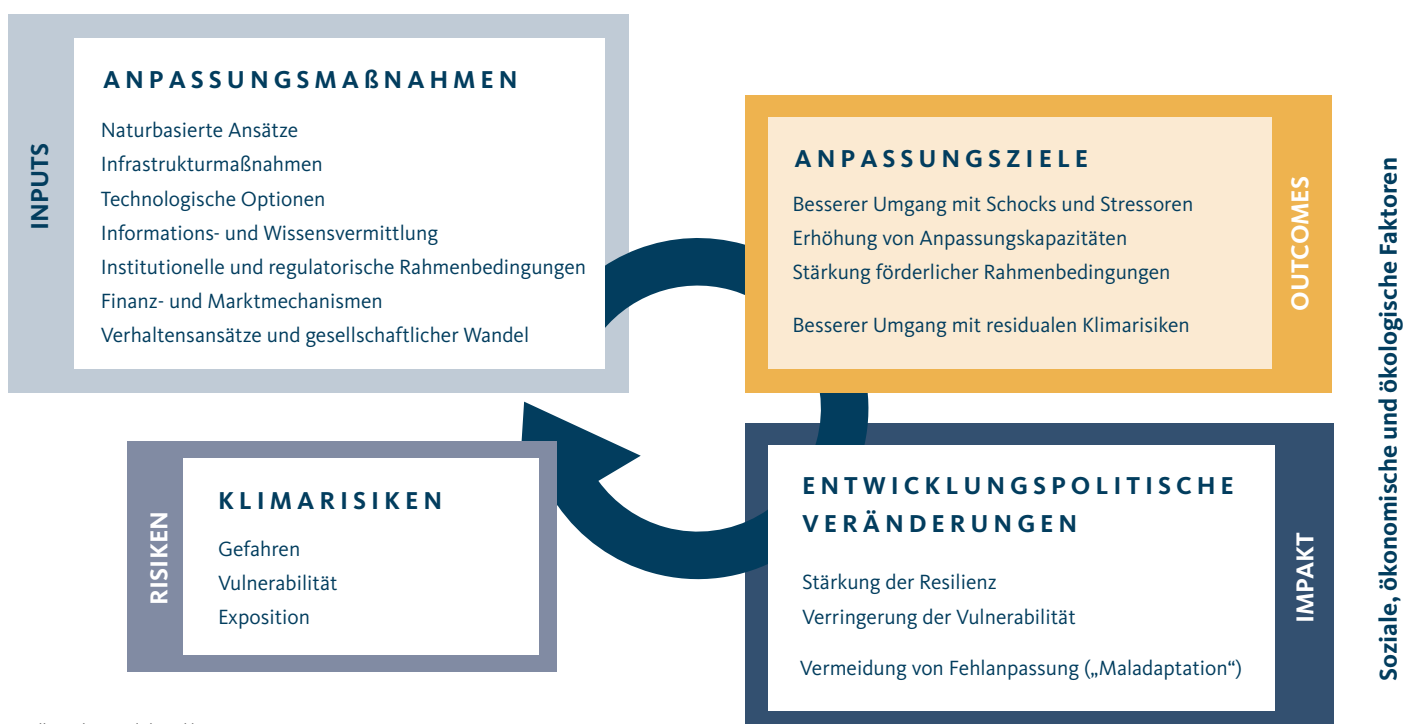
INPUTS

ANPASSUNGSMAẞNAHMEN

Naturbasierte Ansätze
Infrastrukturmaßnahmen
Technologische Optionen
Informations- und Wissensvermittlung
Institutionelle und regulatorische Rahmenbedingungen
Finanz- und Marktmechanismen
Verhaltensansätze und gesellschaftlicher Wandel

ANPASSUNGSZIELE

Besserer Umgang mit Schocks und Stressoren
Erhöhung von Anpassungskapazitäten
Stärkung förderlicher Rahmenbedingungen

Besserer Umgang mit residualen Klimarisiken

OUTCOMES

Soziale, ökonomische und ökologische Faktoren

RISIKEN

KLIMARISIKEN

Gefahren
Vulnerabilität
Exposition

ENTWICKLUNGSPOLITISCHE VERÄNDERUNGEN

Stärkung der Resilienz
Verringerung der Vulnerabilität

Vermeidung von Fehlanpassung („Maladaptation")

IMPAKT

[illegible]